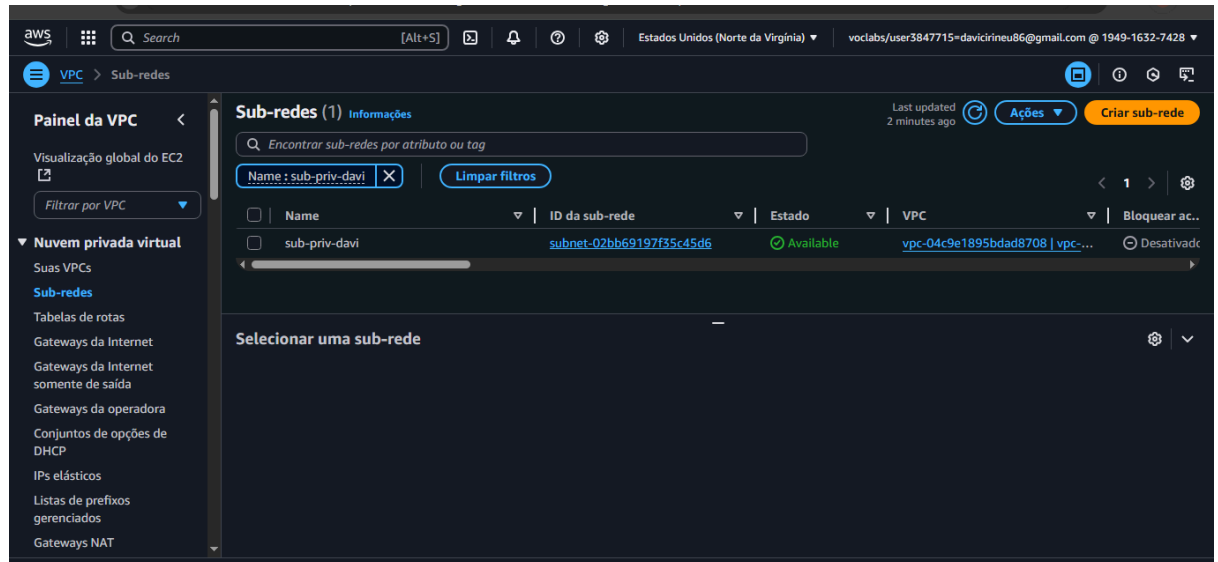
aws
Search [Alt+S]
Estados Unidos (Norte da Virgínia) ▼
voclabs/user3847715=davicirineu86@gmail.com @ 1949-1632-7428 ▼

VPC > Sub-redes

Painel da VPC
Visualização global do EC2
Filtrar por VPC
▼ Nuvem privada virtual
Suas VPCs
Sub-redes
Tabelas de rotas
Gateways da Internet
Gateways da Internet somente de saída
Gateways da operadora
Conjuntos de opções de DHCP
IPs elásticos
Listas de prefixos gerenciados
Gateways NAT

Sub-redes (1) Informações
Last updated 2 minutes ago
Ações ▼
Criar sub-rede
Encontrar sub-redes por atributo ou tag
Name : sub-priv-davi
Limpar filtros
1

| | Name | ID da sub-rede | Estado | VPC | Bloquear ac... |
|---|---|---|---|---|---|
| | sub-priv-davi | subnet-02bb69197f35c45d6 | Available | vpc-04c9e1895bdad8708 \| vpc-... | Desativado |

Selecionar uma sub-rede